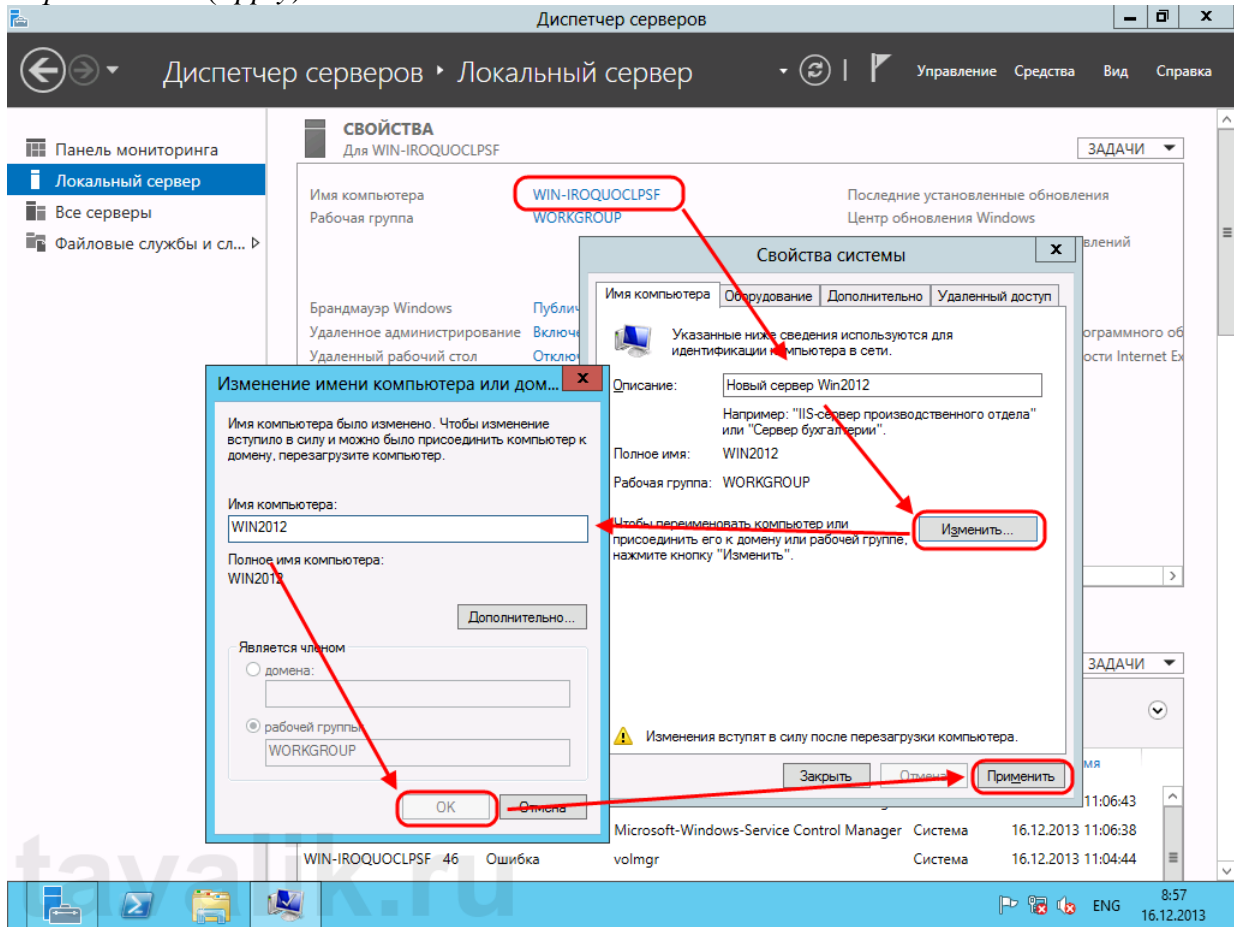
Диспетчер серверов

Диспетчер серверов ‣ Локальный сервер

Управление Средства Вид Справка

Панель мониторинга
Локальный сервер
Все серверы
Файловые службы и сл...

СВОЙСТВА
Для WIN-IROQUOCLPSF

ЗАДАЧИ

Имя компьютера WIN-IROQUOCLPSF
Рабочая группа WORKGROUP

Последние установленные обновления
Центр обновления Windows

Брандмауэр Windows Публич
Удаленное администрирование Включ
Удаленный рабочий стол Отключ

Свойства системы

Имя компьютера | Оборудование | Дополнительно | Удаленный доступ

Указанные ниже сведения используются для идентификации компьютера в сети.

Описание: Новый сервер Win2012

Например: "IIS-сервер производственного отдела" или "Сервер бухгалтерии".

Полное имя: WIN2012

Рабочая группа: WORKGROUP

Чтобы переименовать компьютер или присоединить его к домену или рабочей группе, нажмите кнопку "Изменить".

Изменить...

Изменения вступят в силу после перезагрузки компьютера.

Закрыть Отмена Применить

Изменение имени компьютера или дом...

Имя компьютера было изменено. Чтобы изменение вступило в силу и можно было присоединить компьютер к домену, перезагрузите компьютер.

Имя компьютера:
WIN2012

Полное имя компьютера:
WIN2012

Дополнительно...

Является членом
домена:
рабочей группы:
WORKGROUP

OK Отмена

ЗАДАЧИ

11:06:43
Microsoft-Windows-Service Control Manager Система 16.12.2013 11:06:38
WIN-IROQUOCLPSF 46 Ошибка volmgr Система 16.12.2013 11:04:44

tavalik.ru

ENG 8:57 16.12.2013